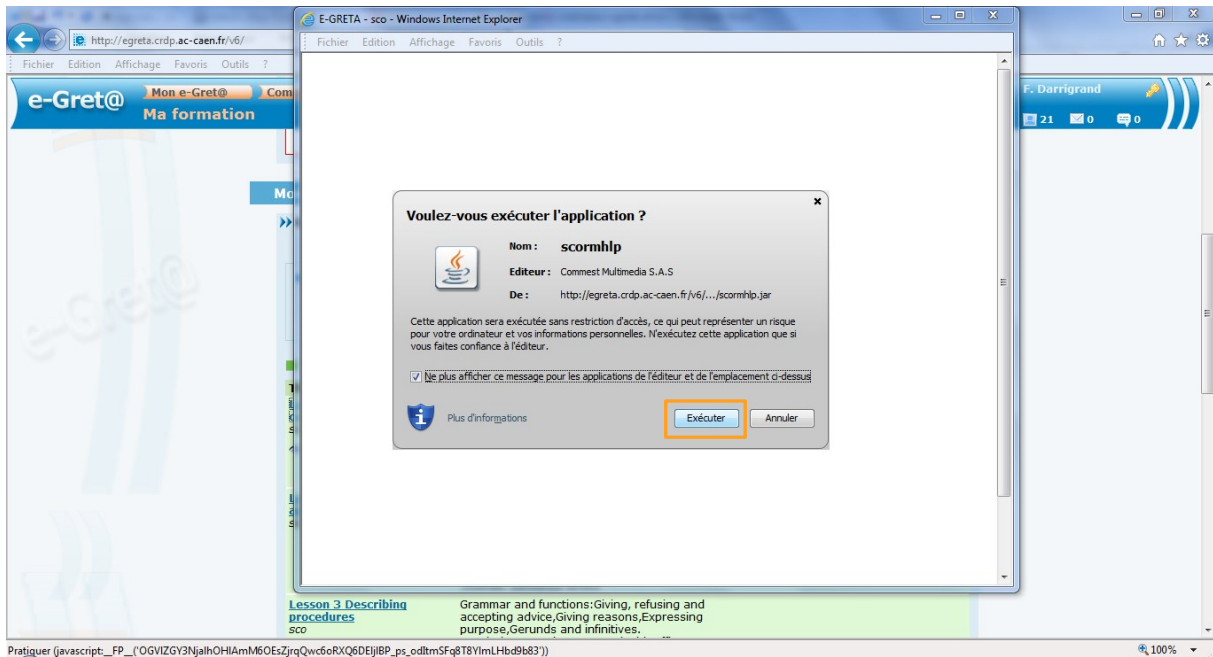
http://egreta.crdp.ac-caen.fr/v6/

Fichier Edition Affichage Favoris Outils ?

e-Gret@ Mon e-Gret@ Com Ma formation

F. Darrigrand

21 0 0

E-GRETA - sco - Windows Internet Explorer

Fichier Edition Affichage Favoris Outils ?

Voulez-vous exécuter l'application ?

Nom : scormhlp

Editeur : Commest Multimedia S.A.S

De : http://egreta.crdp.ac-caen.fr/v6/.../scormhlp.jar

Cette application sera exécutée sans restriction d'accès, ce qui peut représenter un risque pour votre ordinateur et vos informations personnelles. N'exécutez cette application que si vous faites confiance à l'éditeur.

Ne plus afficher ce message pour les applications de l'éditeur et de l'emplacement ci-dessus

Plus d'informations

Exécuter Annuler

Lesson 3 Describing procedures
sco

Grammar and functions:Giving, refusing and accepting advice,Giving reasons,Expressing purpose,Gerunds and infinitives.

Pratiquer (javascript:_FP_('OGVIZGY3NjalhOHIAmM6OEsZjrqQwc6oRXQ6DEIjlBP_ps_odltmSFq8T8YlmLHbd9b83'))

100%